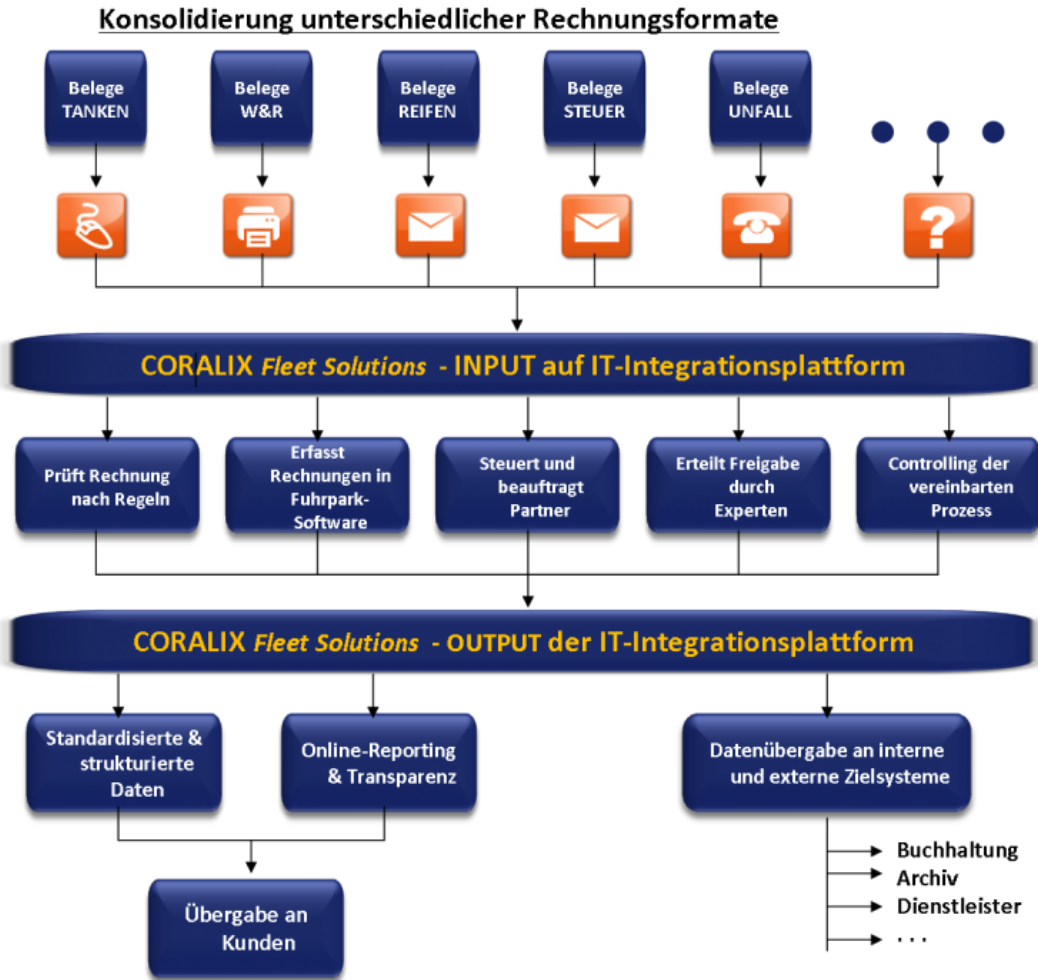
Konsolidierung unterschiedlicher Rechnungsformate

Belege TANKEN

Belege W&R

Belege REIFEN

Belege STEUER

Belege UNFALL

?

CORALIX Fleet Solutions - INPUT auf IT-Integrationsplattform

Prüft Rechnung nach Regeln

Erfasst Rechnungen in Fuhrpark-Software

Steuert und beauftragt Partner

Erteilt Freigabe durch Experten

Controlling der vereinbarten Prozess

CORALIX Fleet Solutions - OUTPUT der IT-Integrationsplattform

Standardisierte & strukturierte Daten

Online-Reporting & Transparenz

Datenübergabe an interne und externe Zielsysteme

Übergabe an Kunden

Buchhaltung
Archiv
Dienstleister
. . .